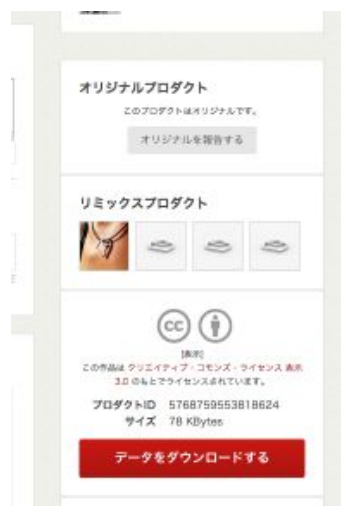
オリジナルプロダクト

このプロダクトはオリジナルです。

オリジナルを報告する

リミックスプロダクト

[表示]

この作品は クリエイティブ・コモンズ・ライセンス 表示 3.0 のもとでライセンスされています。

プロダクトID 5768759553818624
サイズ 78 KBytes

データをダウンロードする